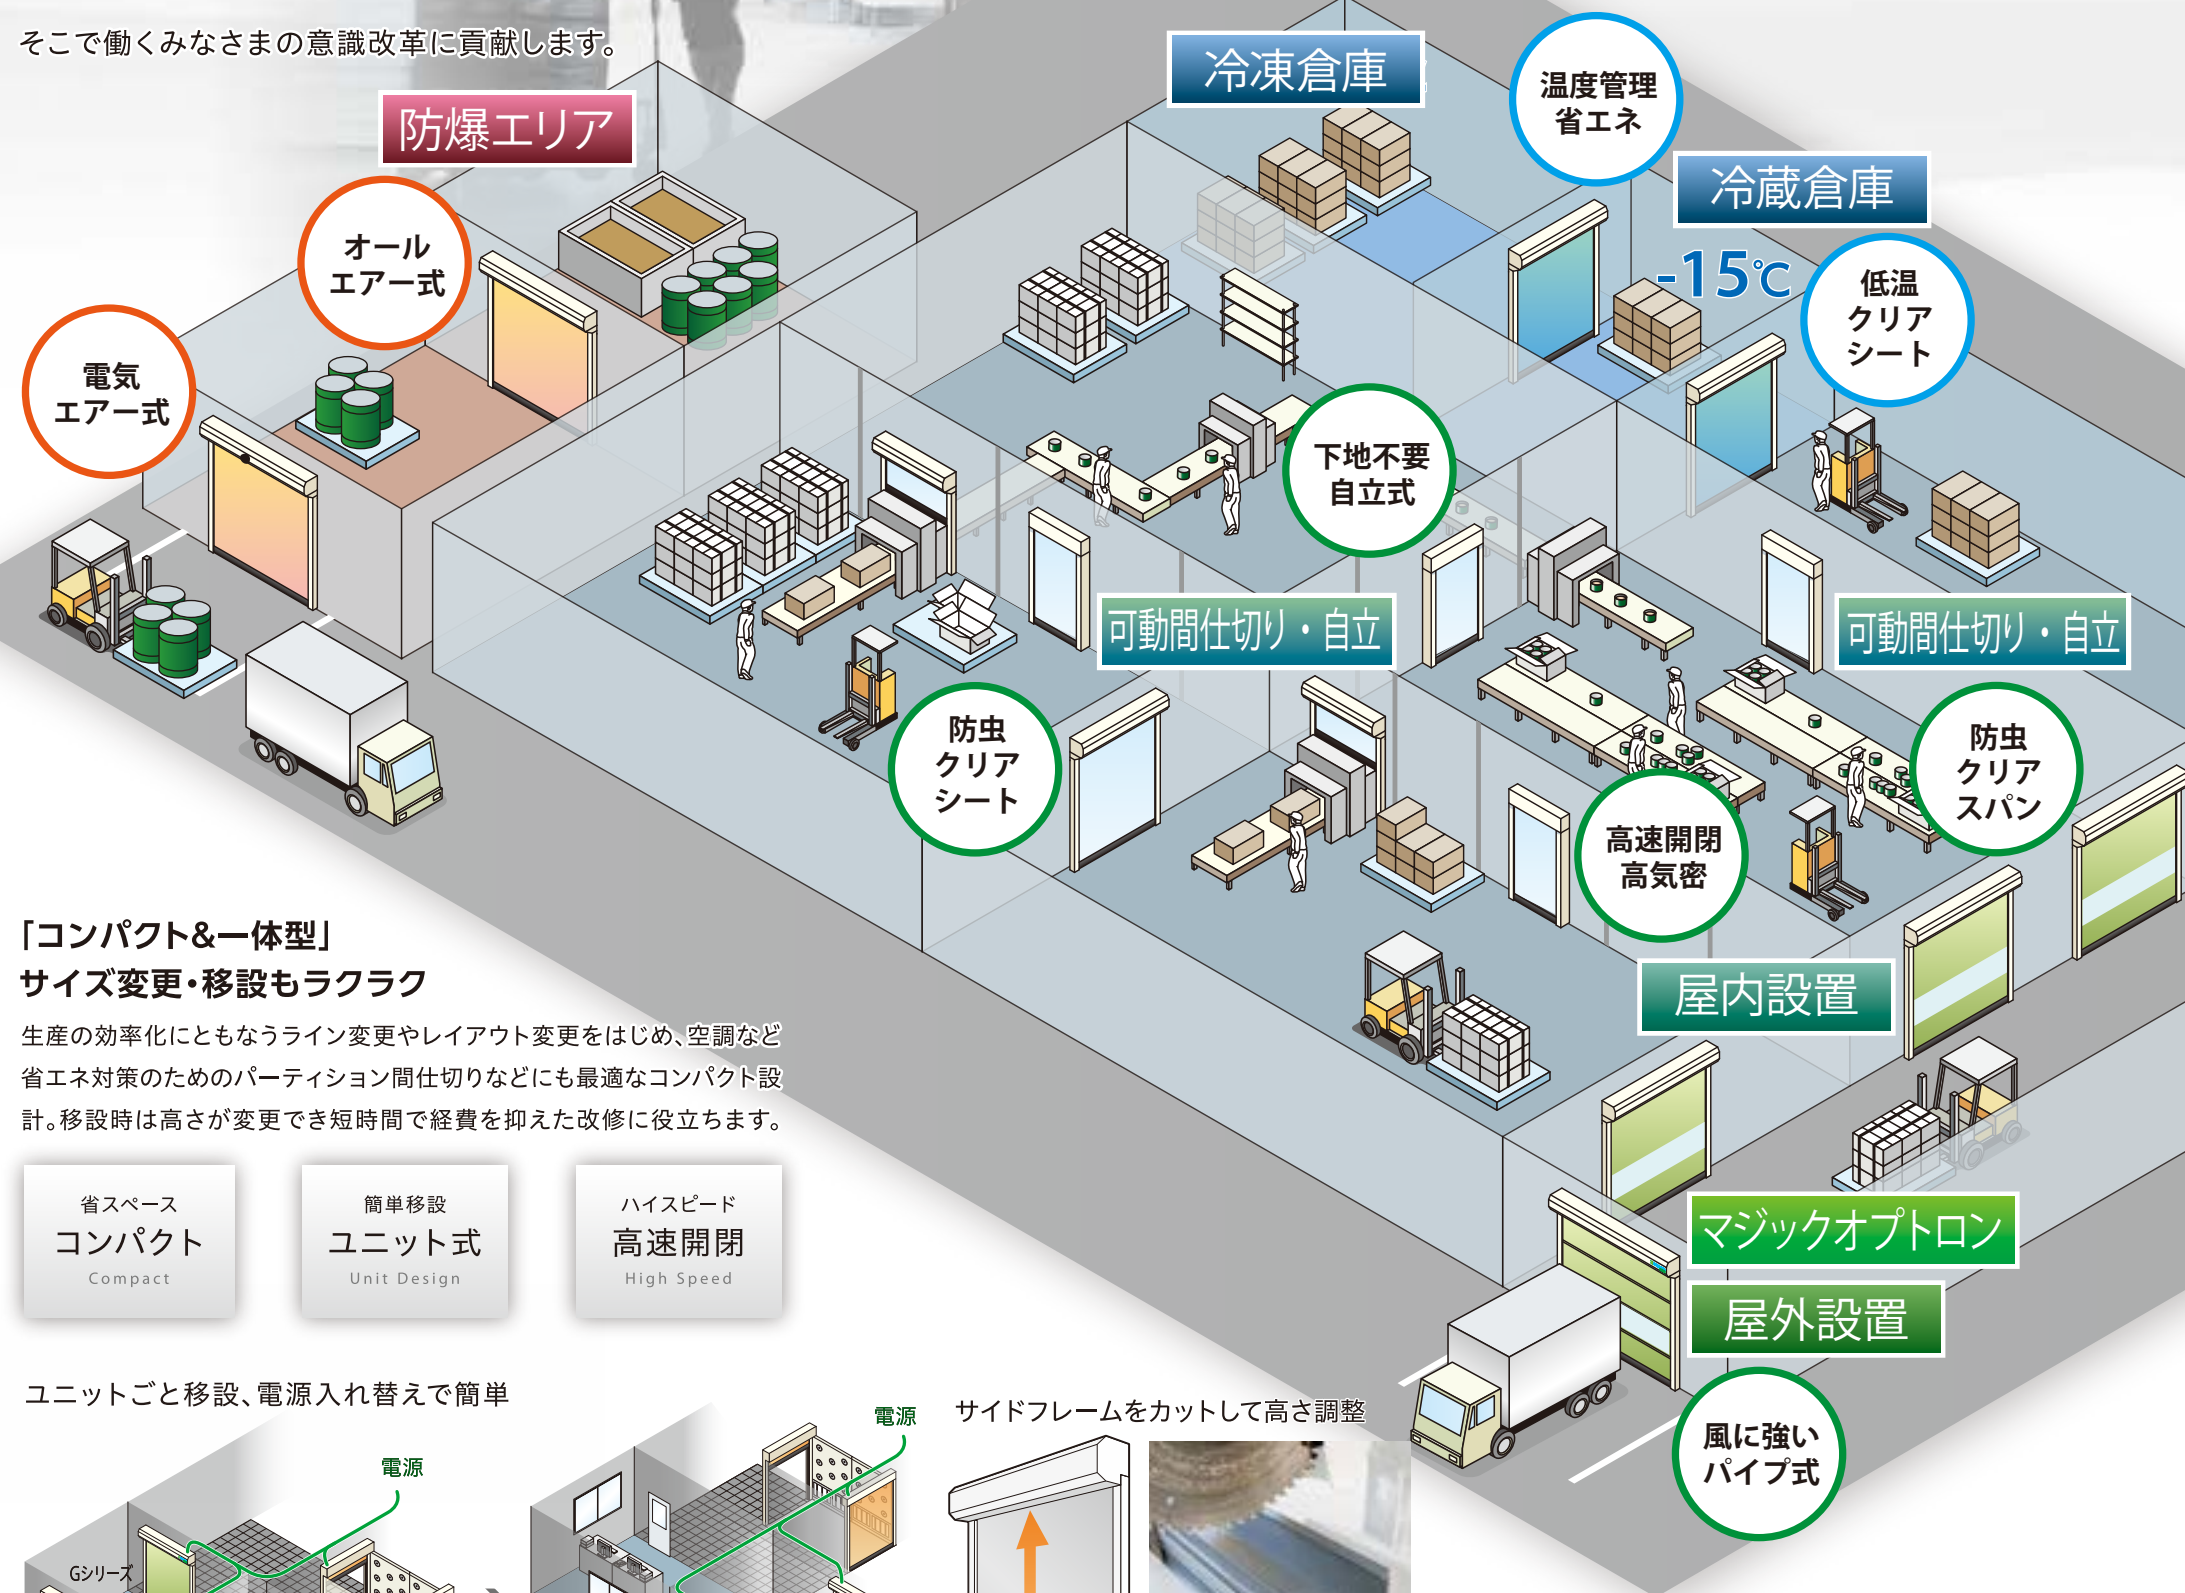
そこで働くみなさまの意識改革に貢献します。

防爆エリア

オール
エアー式

電気
エアー式

冷凍倉庫

温度管理
省エネ

冷蔵倉庫

-15℃

低温
クリア
シート

下地不要
自立式

可動間仕切り・自立

可動間仕切り・自立

防虫
クリア
シート

高速開閉
高気密

防虫
クリア
スパン

屋内設置

マジックオプトロン

屋外設置

風に強い
パイプ式

「コンパクト&一体型」
サイズ変更・移設もラクラク

生産の効率化にともなうライン変更やレイアウト変更をはじめ、空調など省エネ対策のためのパーティション間仕切りなどにも最適なコンパクト設計。移設時は高さが変更でき短時間で経費を抑えた改修に役立ちます。

省スペース
コンパクト
Compact

簡単移設
ユニット式
Unit Design

ハイスピード
高速開閉
High Speed

ユニットごと移設、電源入れ替えで簡単

電源

電源

Gシリーズ

サイドフレームをカットして高さ調整